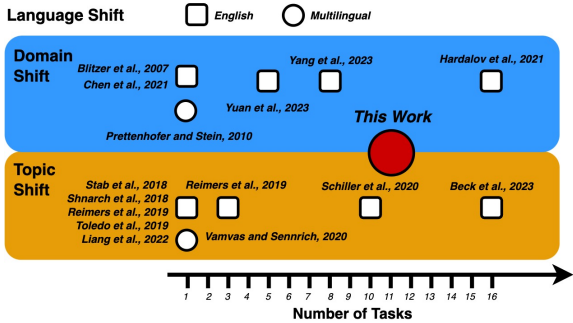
Language Shift English Multilingual

Domain Shift

Blitzer et al., 2007
Chen et al., 2021
Yang et al., 2023
Hardalov et al., 2021
Yuan et al., 2023
Prettenhofer and Stein, 2010

This Work

Topic Shift

Stab et al., 2018
Shnarch et al., 2018
Reimers et al., 2019
Toledo et al., 2019
Liang et al., 2022
Reimers et al., 2019
Schiller et al., 2020
Beck et al., 2023
Vamvas and Sennrich, 2020

1 2 3 4 5 6 7 8 9 10 11 12 13 14 15 16

Number of Tasks